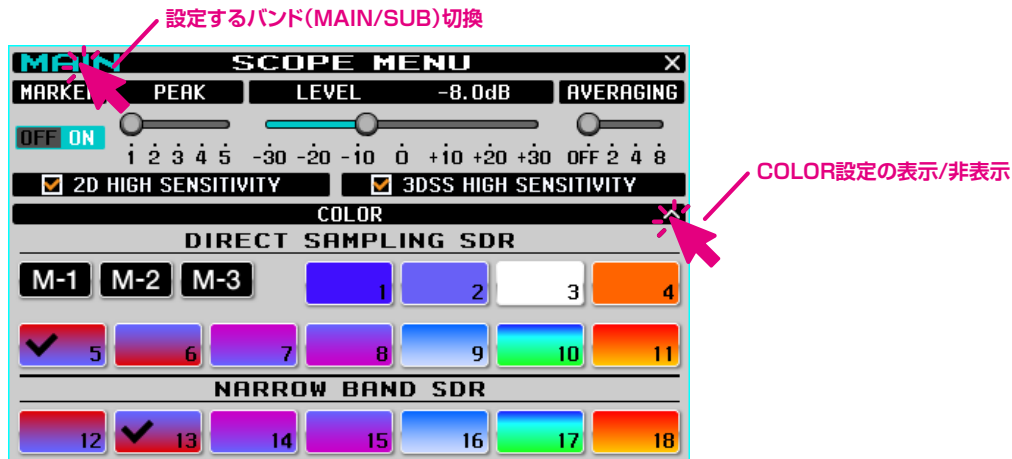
設定するバンド(MAIN/SUB)切換

MAIN SCOPE MENU ×

MARKER PEAK LEVEL -8.0dB AVERAGING

OFF ON

1 2 3 4 5 -30 -20 -10 0 +10 +20 +30 OFF 2 4 8

2D HIGH SENSITIVITY 3DSS HIGH SENSITIVITY

COLOR設定の表示/非表示

COLOR

DIRECT SAMPLING SDR

M-1 M-2 M-3 1 2 3 4

5 6 7 8 9 10 11

NARROW BAND SDR

12 13 14 15 16 17 18